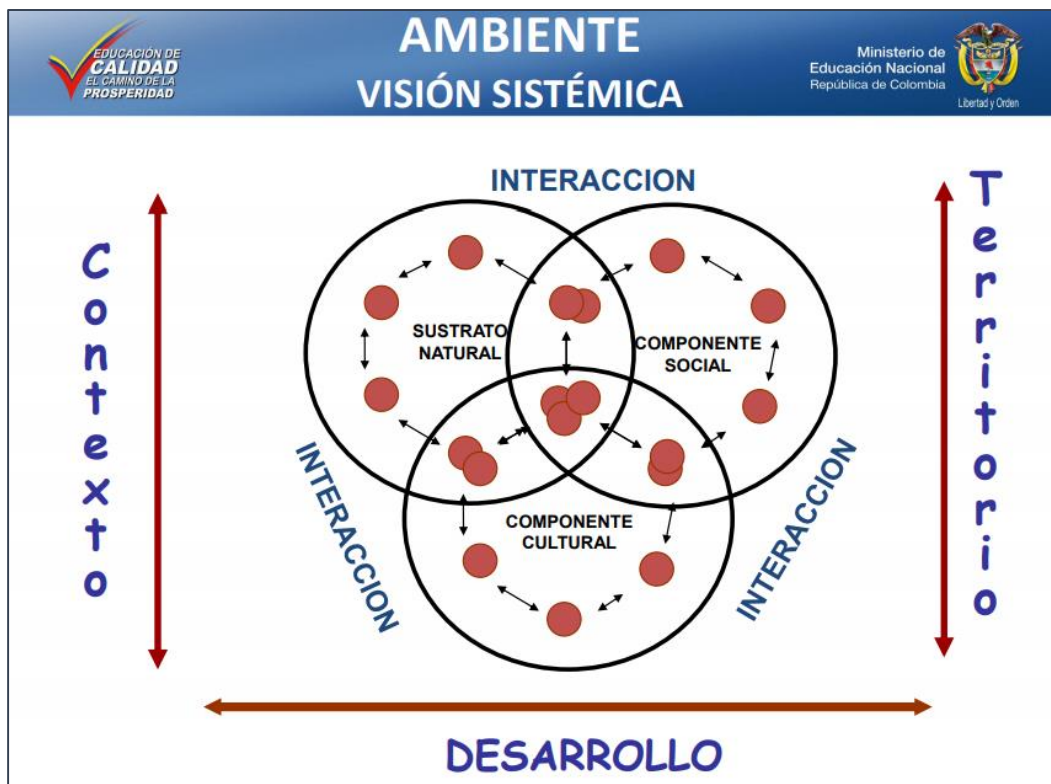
EDUCACIÓN DE CALIDAD EL CAMINO DE LA PROSPERIDAD

AMBIENTE
VISIÓN SISTÉMICA

Ministerio de Educación Nacional
República de Colombia
Libertad y Orden

INTERACCION

Contexto

Territorio

SUSTRATO NATURAL

COMPONENTE SOCIAL

COMPONENTE CULTURAL

INTERACCION

INTERACCION

DESARROLLO